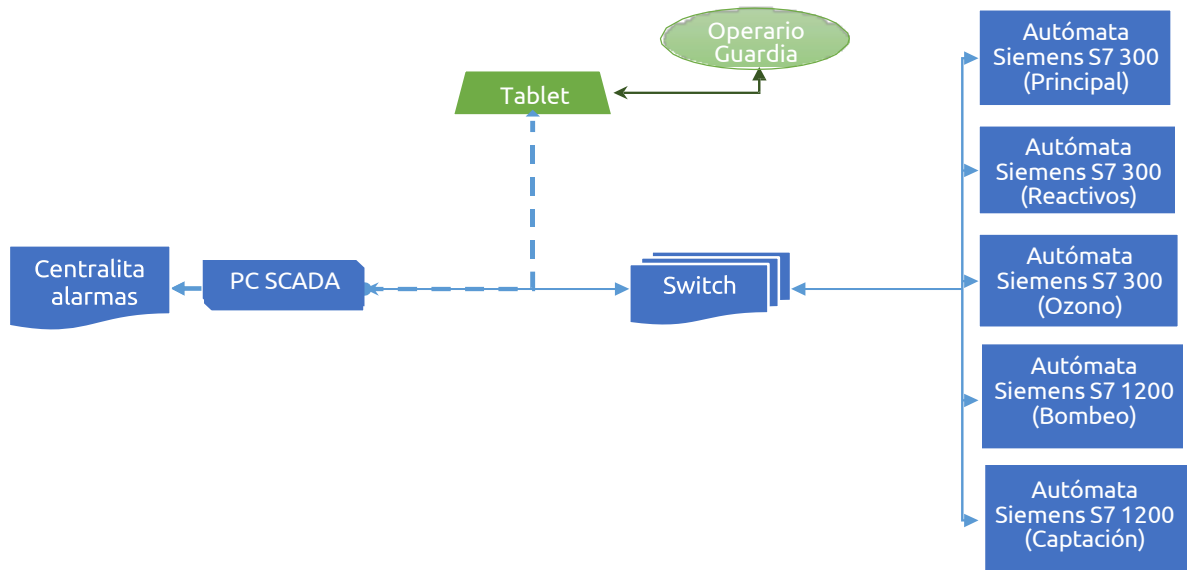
Operario Guardia

Tablet

Centralita alarmas

PC SCADA

Switch

Autómata Siemens S7 300 (Principal)

Autómata Siemens S7 300 (Reactivos)

Autómata Siemens S7 300 (Ozono)

Autómata Siemens S7 1200 (Bombeo)

Autómata Siemens S7 1200 (Captación)